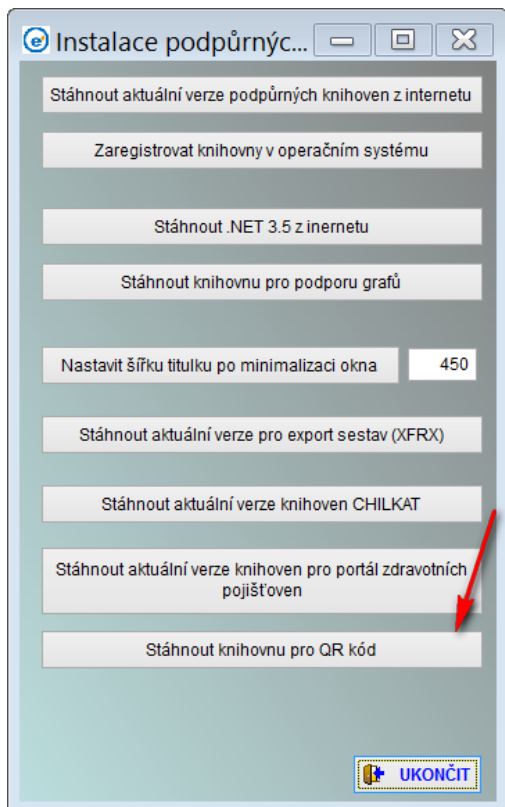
Instalace podpůrnýc...

Stáhnout aktuální verze podpůrných knihoven z internetu

Zaregistrovat knihovny v operačním systému

Stáhnout .NET 3.5 z inernetu

Stáhnout knihovnu pro podporu grafů

Nastavit šířku titulku po minimalizaci okna

450

Stáhnout aktuální verze pro export sestav (XFRX)

Stáhnout aktuální verze knihoven CHILKAT

Stáhnout aktuální verze knihoven pro portál zdravotních pojišťoven

Stáhnout knihovnu pro QR kód

UKONČIT